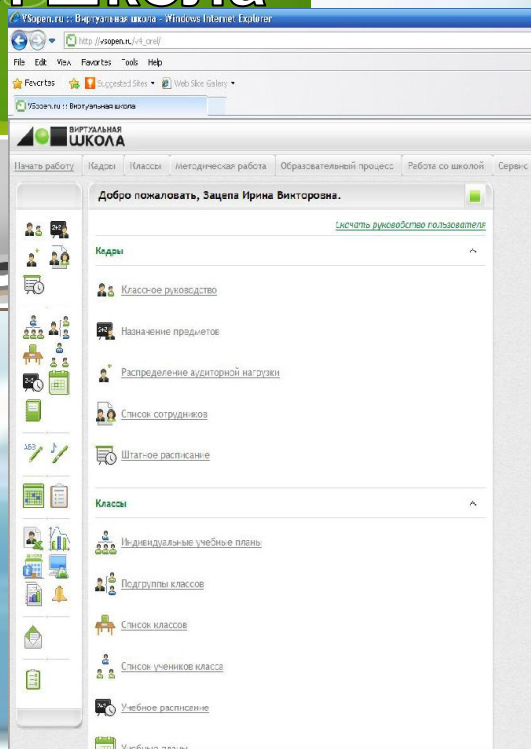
VSopen.ru :: Виртуальная школа - Windows Internet Explorer
http://vsopen.ru/v4_orel/
File Edit View Favorites Tools Help
Favorites Suggested Sites Web Slice Gallery
VSopen.ru :: Виртуальная школа

ВИРТУАЛЬНАЯ ШКОЛА

Начать работу | Кадры | Классы | Методическая работа | Образовательный процесс | Работа со школой | Сервис

Добро пожаловать, Зацепа Ирина Викторовна.

Скачать руководство пользователя

Кадры

Классное руководство

Назначение предметов

Распределение аудиторной нагрузки

Список сотрудников

Штатное расписание

Классы

Индивидуальные учебные планы

Подгруппы классов

Список классов

Список учеников класса

Учебное расписание

Учебные планы